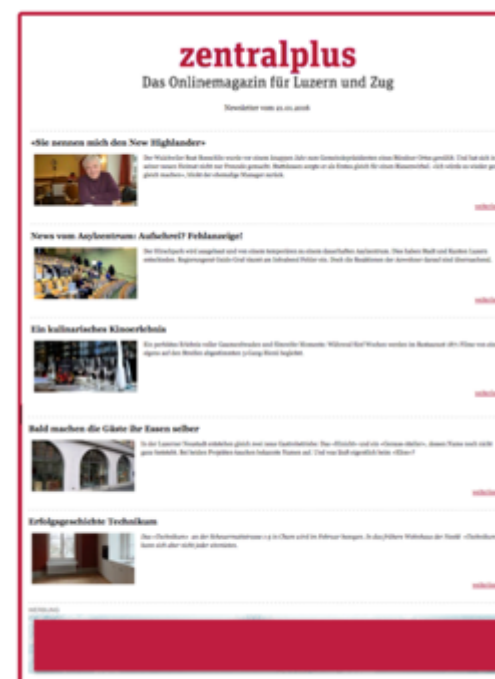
zentralplus
Das Onlinemagazin für Luzern und Zug

Newsletter vom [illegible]

«Sie nennen mich den New Highlander»

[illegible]

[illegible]

News vom Asylzentrum: Aufschrei? Fehlanzeige!

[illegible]

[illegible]

Ein kulinarisches Kinoerlebnis

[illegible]

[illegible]

Bald machen die Gäste ihr Essen selber

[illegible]

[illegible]

Erfolgsgeschichte Technikum

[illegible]

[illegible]

WERBUNG